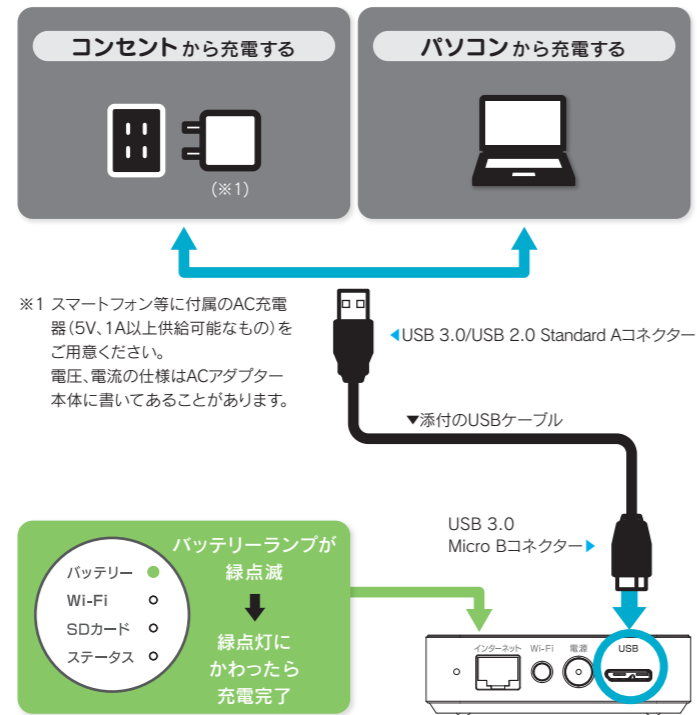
コンセントから充電する

(※1)

パソコンから充電する

※1 スマートフォン等に付属のAC充電器(5V、1A以上供給可能なもの)をご用意ください。
電圧、電流の仕様はACアダプター本体に書いてあることがあります。

◀USB 3.0/USB 2.0 Standard Aコネクター

▼添付のUSBケーブル

USB 3.0
Micro Bコネクター▶

バッテリー
Wi-Fi
SDカード
ステータス

バッテリーランプが緑点滅

緑点灯にかわったら充電完了

インターネット
Wi-Fi
電源
USB